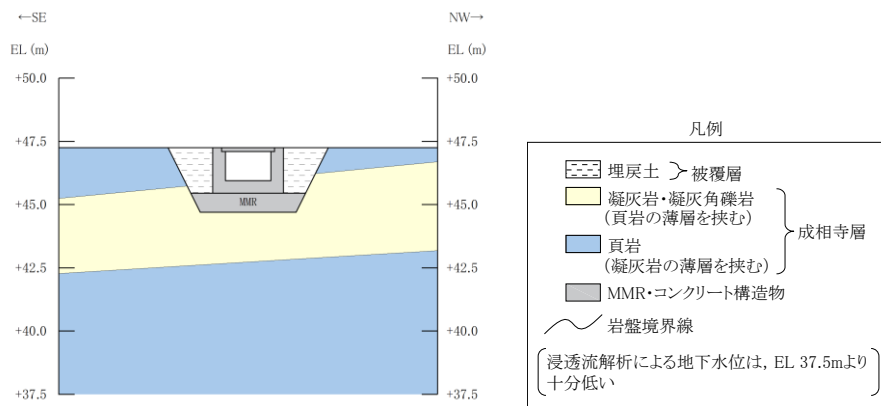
←SE

NW→

EL (m)

EL (m)

+50.0

+50.0

+47.5

+47.5

+45.0

+45.0

+42.5

+42.5

+40.0

+40.0

+37.5

+37.5

MMR

凡例

埋戻土 被覆層

凝灰岩・凝灰角礫岩
（頁岩の薄層を挟む）

頁岩
（凝灰岩の薄層を挟む）

成相寺層

MMR・コンクリート構造物

岩盤境界線

浸透流解析による地下水位は，EL 37.5mより十分低い